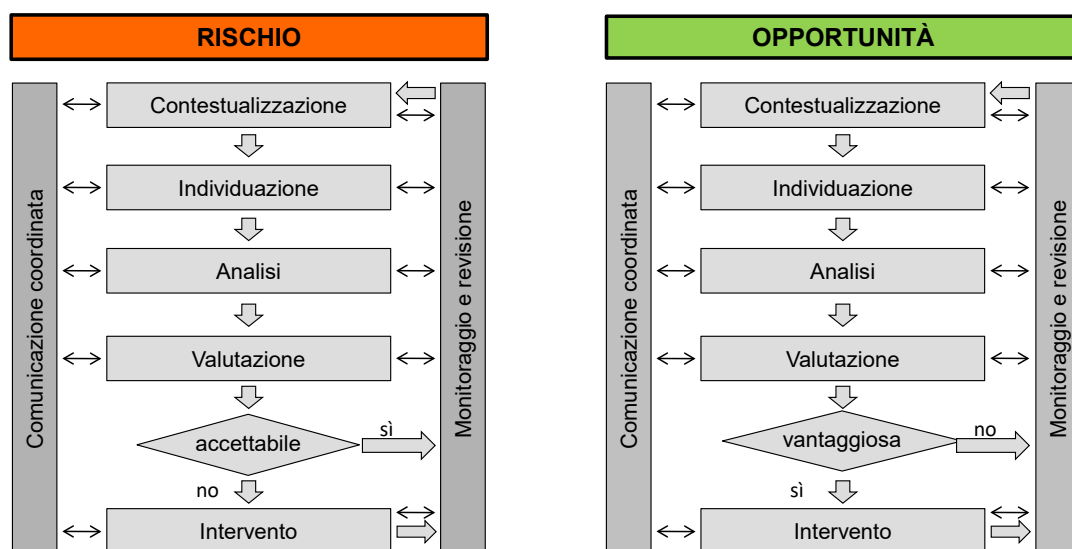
RISCHIO

Comunicazione coordinata

Contestualizzazione

Individuazione

Analisi

Valutazione

accettabile

sì

no

Intervento

Monitoraggio e revisione

OPPORTUNITÀ

Comunicazione coordinata

Contestualizzazione

Individuazione

Analisi

Valutazione

vantaggiosa

no

sì

Intervento

Monitoraggio e revisione